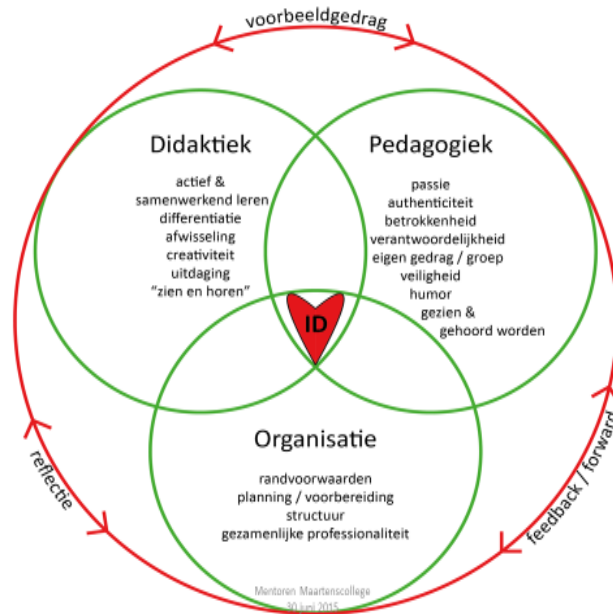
voorbeeldgedrag

Didaktiek

actief &
samenwerkend leren
differentiatie
afwisseling
creativiteit
uitdaging
"zien en horen"

Pedagogiek

passie
authenticiteit
betrokkenheid
verantwoordelijkheid
eigen gedrag / groep
veiligheid
humor
gezien &
gehoord worden

ID

Organisatie

randvoorwaarden
planning / voorbereiding
structuur
gezamenlijke professionaliteit

reflectie

feedback / forward

Mentoren Maartenscollege
30 juni 2015